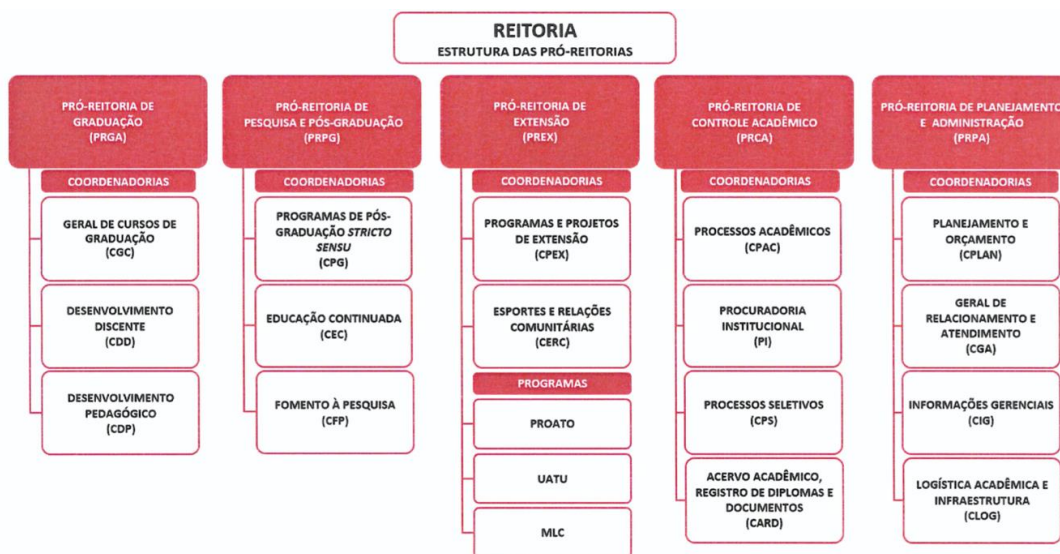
REITORIA
ESTRUTURA DAS PRÓ-REITORIAS

PRÓ-REITORIA DE GRADUAÇÃO (PRGA)

COORDENADORIAS

GERAL DE CURSOS DE GRADUAÇÃO (CGC)

DESENVOLVIMENTO DISCENTE (CDD)

DESENVOLVIMENTO PEDAGÓGICO (CDP)

PRÓ-REITORIA DE PESQUISA E PÓS-GRADUAÇÃO (PRPG)

COORDENADORIAS

PROGRAMAS DE PÓS-GRADUAÇÃO *STRICTO SENSU* (CPG)

EDUCAÇÃO CONTINUADA (CEC)

FOMENTO À PESQUISA (CFP)

PRÓ-REITORIA DE EXTENSÃO (PREX)

COORDENADORIAS

PROGRAMAS E PROJETOS DE EXTENSÃO (CPEX)

ESPORTES E RELAÇÕES COMUNITÁRIAS (CERC)

PROGRAMAS

PROATO

UATU

MLC

PRÓ-REITORIA DE CONTROLE ACADÊMICO (PRCA)

COORDENADORIAS

PROCESSOS ACADÊMICOS (CPAC)

PROCURADORIA INSTITUCIONAL (PI)

PROCESSOS SELETIVOS (CPS)

ACERVO ACADÊMICO, REGISTRO DE DIPLOMAS E DOCUMENTOS (CARD)

PRÓ-REITORIA DE PLANEJAMENTO E ADMINISTRAÇÃO (PRPA)

COORDENADORIAS

PLANEJAMENTO E ORÇAMENTO (CPLAN)

GERAL DE RELACIONAMENTO E ATENDIMENTO (CGA)

INFORMAÇÕES GERENCIAIS (CIG)

LOGÍSTICA ACADÊMICA E INFRAESTRUTURA (CLOG)